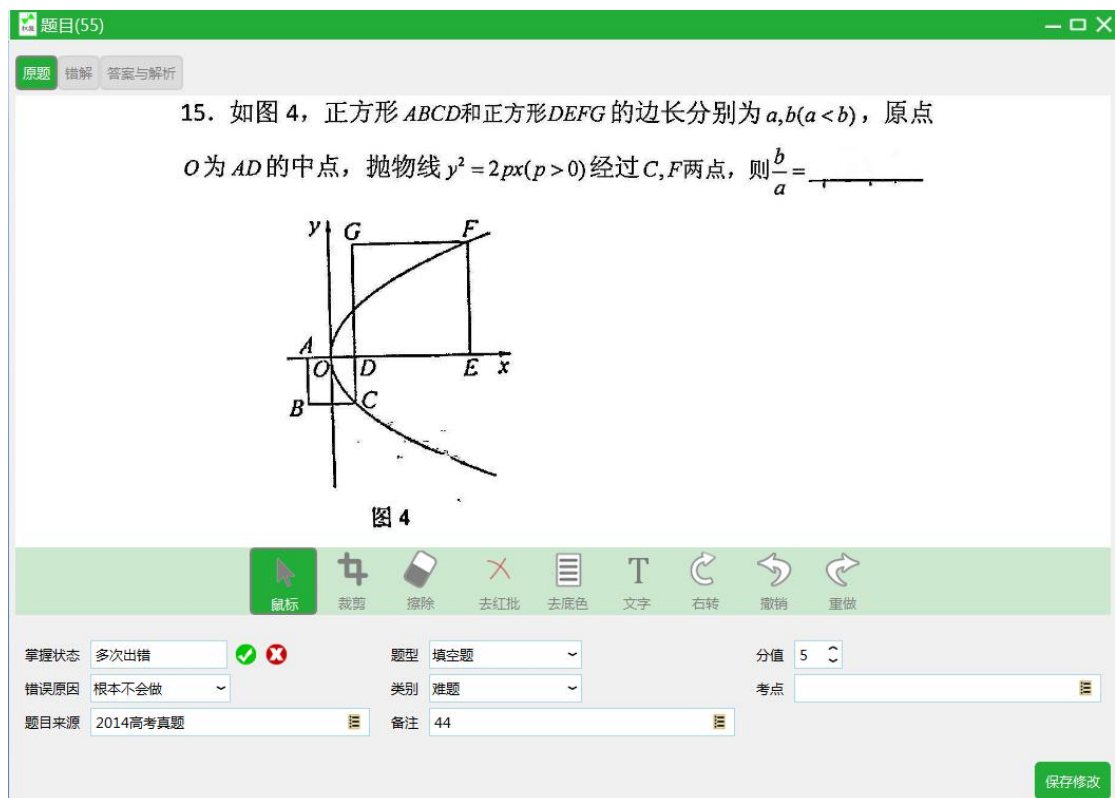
题目(55)

原题 错解 答案与解析

15．如图 4，正方形 $ABCD$ 和正方形 $DEFG$ 的边长分别为 $a,b(a<b)$，原点 $O$ 为 $AD$ 的中点，抛物线 $y^2=2px(p>0)$ 经过 $C,F$ 两点，则 $\frac{b}{a}=$______

y G F A O D E x B C

图 4

鼠标 裁剪 擦除 去红批 去底色 文字 右转 撤销 重做

掌握状态 多次出错
题型 填空题
分值 5
错误原因 根本不会做
类别 难题
考点
题目来源 2014高考真题
备注 44

保存修改